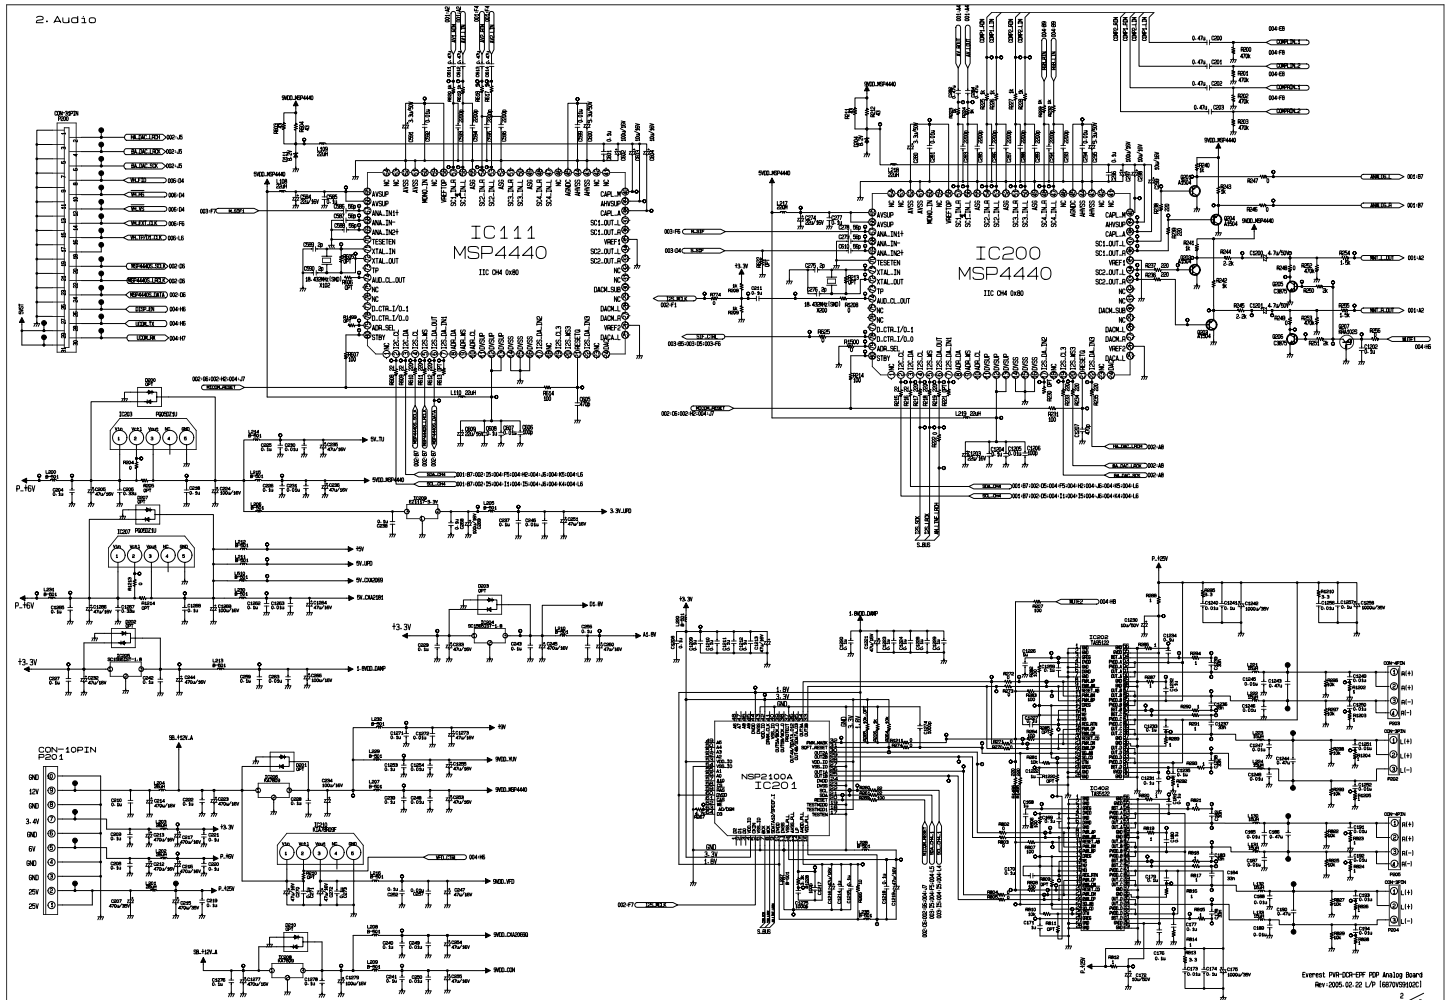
2. Audio

IC111
MSP4440

IIC CH4 0x80

IC200
MSP4440

IIC CH4 0x80

NSP2100A
IC201

CON-10PIN
P201

GND
12V
GND
3.4V
GND
6V
GND
25V
25V

IC203
IC207

P.+6V
P.+6V
+3.3V
+3.3V

5V.TU
5VDD.MSP4440
3.3V.UPD
+5V
5V.UPD
5V.CXA2069
5V.CXA2181
D1.8V
A1.8V
1-5VDD.DAMP
+9V
9VDD.NJV
9VDD.MSP4440
P.+6V
P.+25V
9VDD.VFD
9VDD.CXA2069
9VDD.COM

SBL.+12V_A

IC202
IC402

CON-4PIN
R(+)
R(+)
R(-)
R(-)
L(+)
L(+)
L(-)
L(-)

Everest PVR-DCR-EPF PDP Analog Board
Rev:2005.02.22 L/P [6870VS9102C]